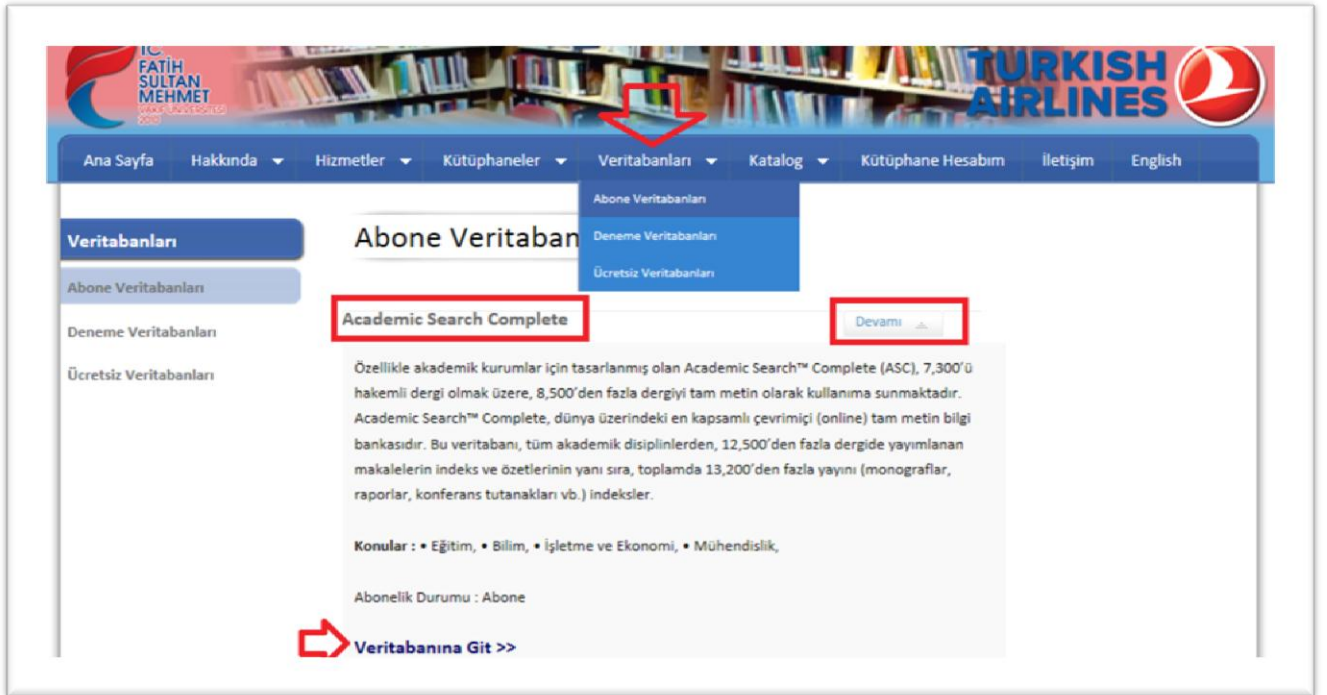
FATİH SULTAN MEHMET

TURKISH AIRLINES

Ana Sayfa | Hakkında | Hizmetler | Kütüphaneler | Veritabanları | Katalog | Kütüphane Hesabım | İletişim | English

Abone Veritabanları
Deneme Veritabanları
Ücretsiz Veritabanları

Veritabanları
Abone Veritabanları
Deneme Veritabanları
Ücretsiz Veritabanları

Abone Veritaban

Academic Search Complete

Devamı

Özellikle akademik kurumlar için tasarlanmış olan Academic Search™ Complete (ASC), 7,300'ü hakemli dergi olmak üzere, 8,500'den fazla dergiyi tam metin olarak kullanıma sunmaktadır. Academic Search™ Complete, dünya üzerindeki en kapsamlı çevrimiçi (online) tam metin bilgi bankasıdır. Bu veritabanı, tüm akademik disiplinlerden, 12,500'den fazla dergide yayımlanan makalelerin indeks ve özetlerinin yanı sıra, toplamda 13,200'den fazla yayını (monograflar, raporlar, konferans tutanakları vb.) indeksler.

Konular : • Eğitim, • Bilim, • İşletme ve Ekonomi, • Mühendislik,

Abonelik Durumu : Abone

Veritabanına Git >>